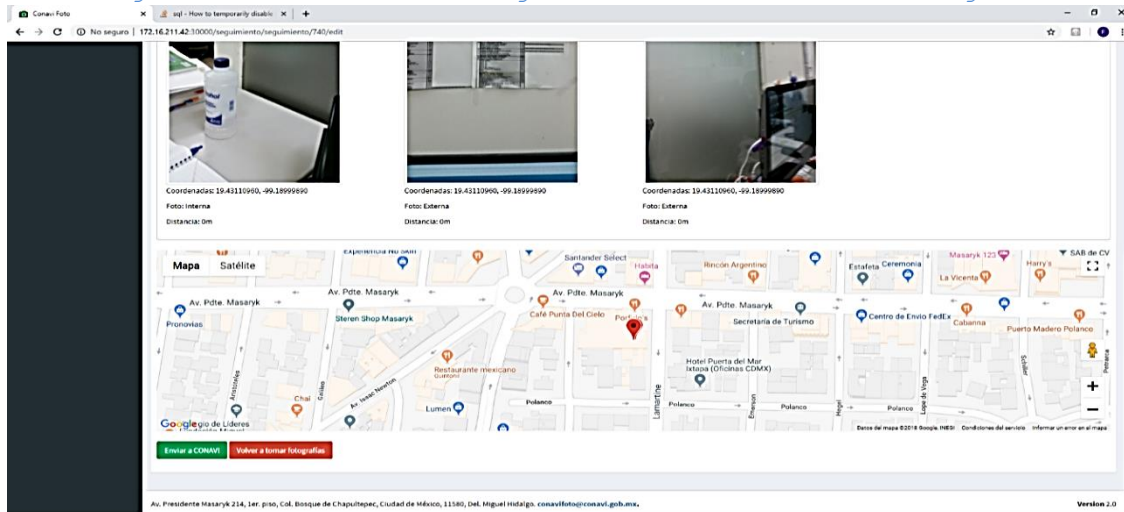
Conavi Foto
sql - How to temporarily disable
No seguro | 172.16.211.42:30000/seguimiento/seguimiento/740/edit

Coordenadas: 19.43110960, -99.18999890
Foto: Interna
Distancia: 0m

Coordenadas: 19.43110960, -99.18999890
Foto: Externa
Distancia: 0m

Coordenadas: 19.43110960, -99.18999890
Foto: Externa
Distancia: 0m

Mapa
Satélite
Experiencia No Sabi
Santander Select
Habita
Rincón Argentino
Estafeta
Ceremonia
Masaryk 123
Harry's
SAB de CV
La Vicenta
Av. Pdte. Masaryk
Av. Pdte. Masaryk
Av. Pdte. Masaryk
Av. Pdte. Masaryk
Pronovias
Steren Shop Masaryk
Café Punta Del Cielo
Porfirio's
Secretaria de Turismo
Centro de Envío FedEx
Cabanna
Puerto Madero Polanco
Restaurante mexicano
Hotel Puerta del Mar Ixtapa (Oficinas CDMX)
Aristóteles
Galileo
Av. Isaac Newton
Chal
Lumen
Polanco
Polanco
Polanco
Polanco
Lamartine
Emerson
Hegel
Lope de Vega
Séneca
Petrarca
Google
gio de Líderes
Datos del mapa ©2018 Google, INEGI
Condiciones del servicio
Informar un error en el mapa

Enviar a CONAVI
Volver a tomar fotografías

Av. Presidente Masaryk 214, 1er. piso, Col. Bosque de Chapultepec, Ciudad de México, 11580, Del. Miguel Hidalgo. conavifoto@conavi.gob.mx.
Version 2.0